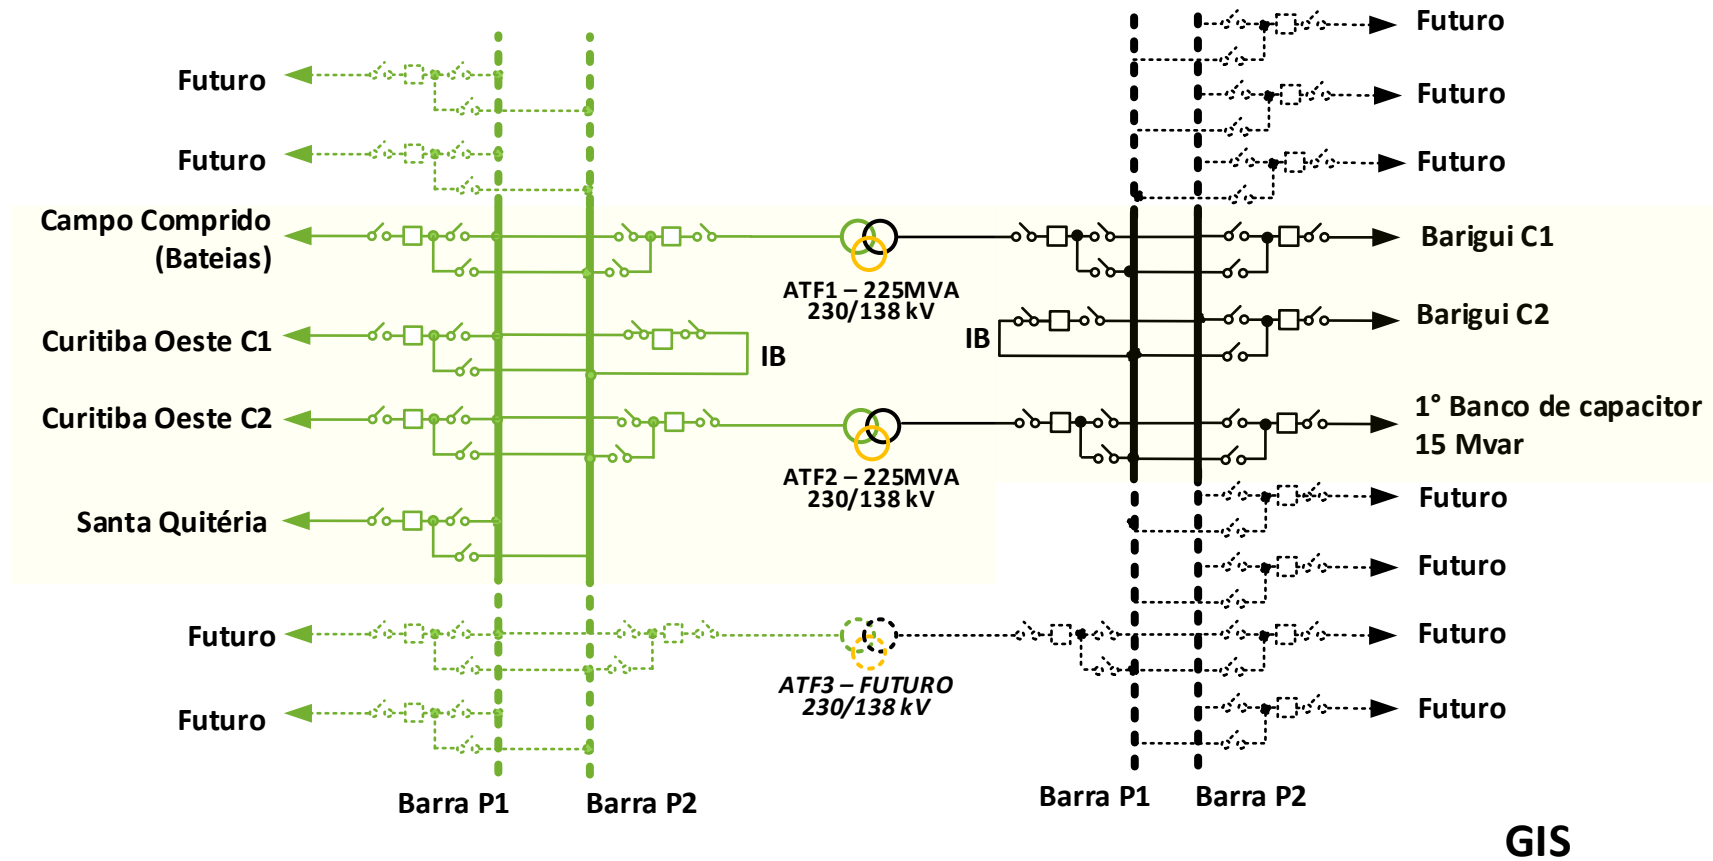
Futuro

Futuro

Futuro

Futuro

Futuro

Campo Comprido (Bateias)

Barigui C1

ATF1 – 225MVA 230/138 kV

Barigui C2

Curitiba Oeste C1

IB

IB

Curitiba Oeste C2

1° Banco de capacitor 15 Mvar

ATF2 – 225MVA 230/138 kV

Futuro

Santa Quitéria

Futuro

Futuro

Futuro

ATF3 – FUTURO 230/138 kV

Futuro

Futuro

Barra P1

Barra P2

Barra P1

Barra P2

GIS